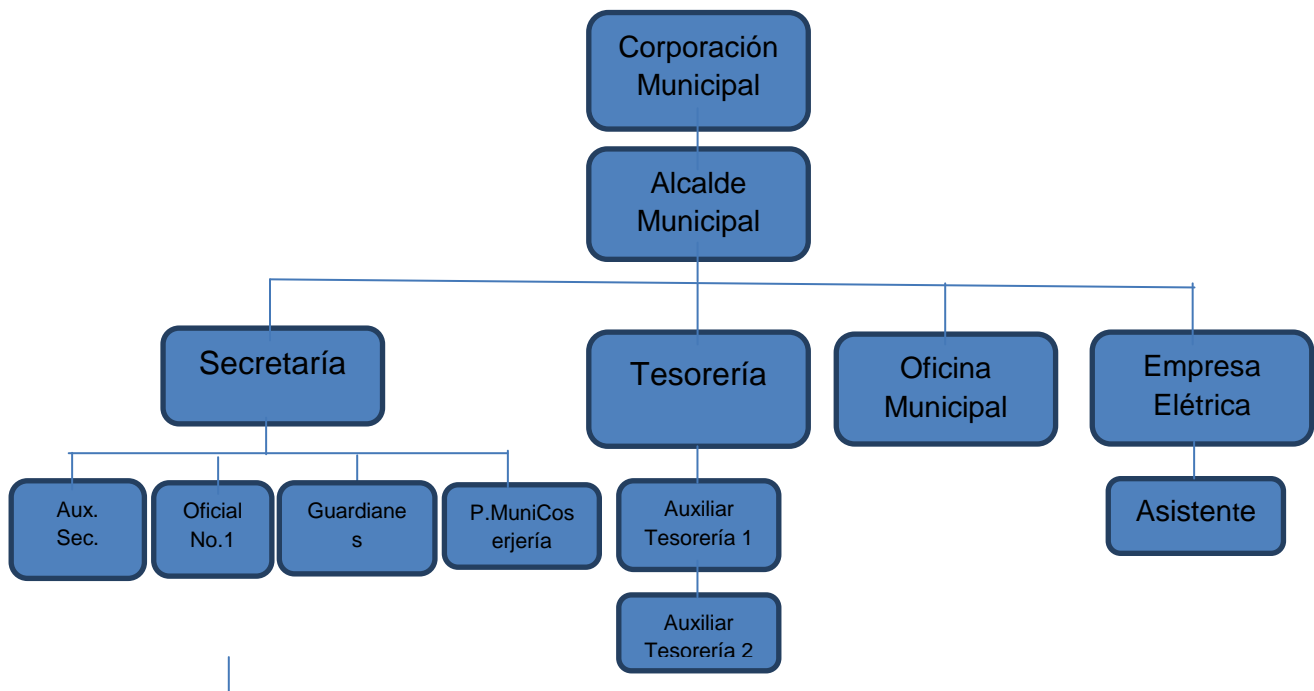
Corporación Municipal

Alcalde Municipal

Secretaría

Tesorería

Oficina Municipal

Empresa Elétrica

Aux. Sec.

Oficial No.1

Guardiane s

P.MuniCos erjería

Auxiliar Tesorería 1

Auxiliar Tesorería 2

Asistente